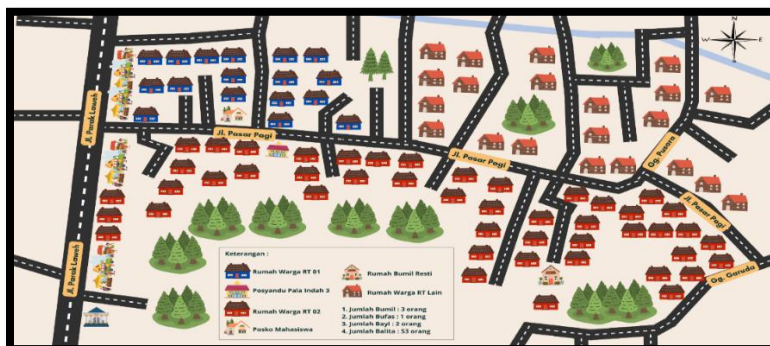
N
W E
S

Jl. Parak Laweh
Jl. Pasar Pagi
Jl. Pasar Pagi
Gg. Puncia
Jl. Pasar Pagi
Gg. Garuda
Jl. Parak Laweh

Keterangan :
Rumah Warga RT 01
Posyandu Pala Indah 3
Rumah Warga RT 02
Posko Mahasiswa
Rumah Bumil Resti
Rumah Warga RT Lain
1. Jumlah Bumil : 3 orang
2. Jumlah Bufas : 1 orang
3. Jumlah Bayi : 2 orang
4. Jumlah Balita : 53 orang